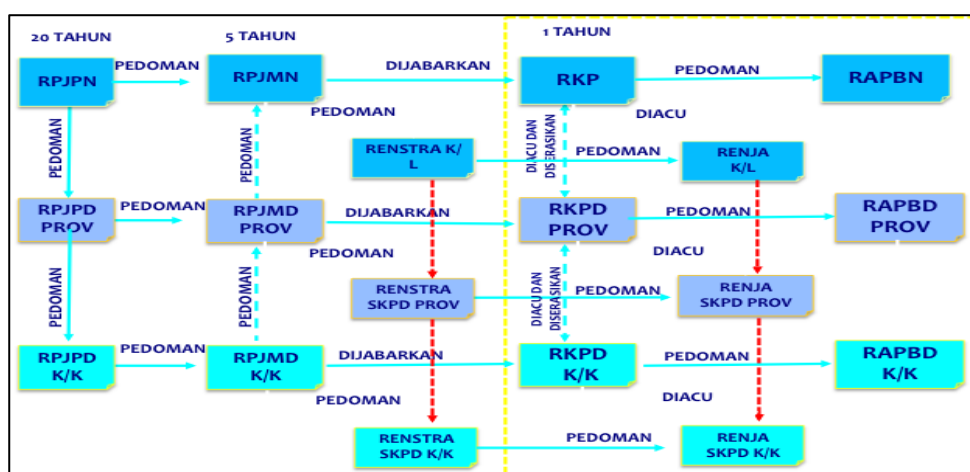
20 TAHUN

5 TAHUN

1 TAHUN

RPJPN

PEDOMAN

RPJMN

DIJABARKAN

RKP

PEDOMAN

RAPBN

PEDOMAN

DIACU

PEDOMAN

PEDOMAN

RENSTRA K/L

DIACU DAN DISERASIKAN

PEDOMAN

RENJA K/L

RPJPD PROV

PEDOMAN

RPJMD PROV

DIJABARKAN

RKPD PROV

PEDOMAN

RAPBD PROV

PEDOMAN

DIACU

PEDOMAN

PEDOMAN

RENSTRA SKPD PROV

DIACU DAN DISERASIKAN

PEDOMAN

RENJA SKPD PROV

RPJPD K/K

PEDOMAN

RPJMD K/K

DIJABARKAN

RKPD K/K

PEDOMAN

RAPBD K/K

PEDOMAN

DIACU

RENSTRA SKPD K/K

PEDOMAN

RENJA SKPD K/K